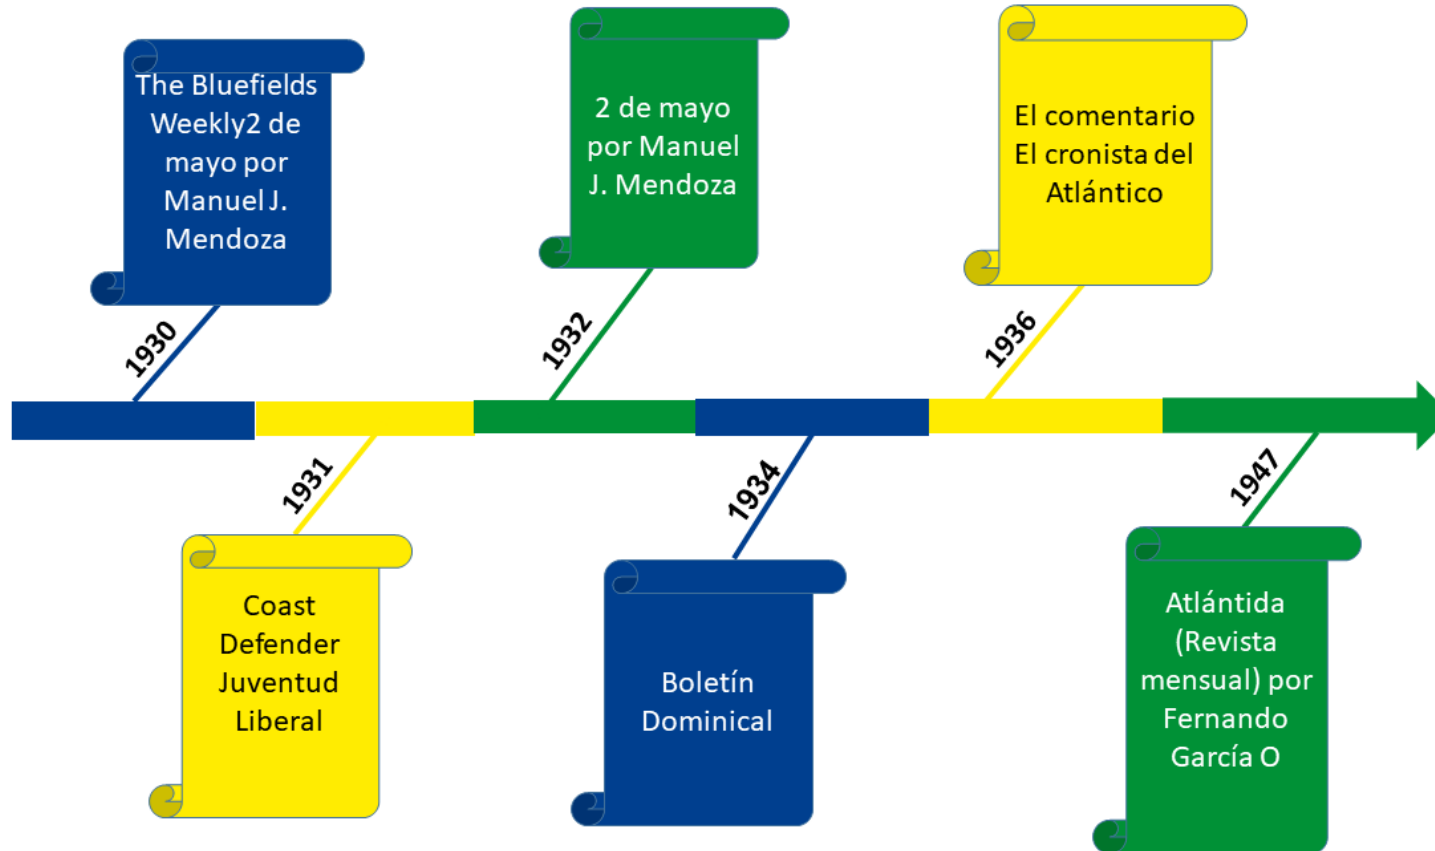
1930
The Bluefields Weekly2 de mayo por Manuel J. Mendoza

1931
Coast Defender Juventud Liberal

1932
2 de mayo por Manuel J. Mendoza

1934
Boletín Dominical

1936
El comentario El cronista del Atlántico

1947
Atlántida (Revista mensual) por Fernando García O